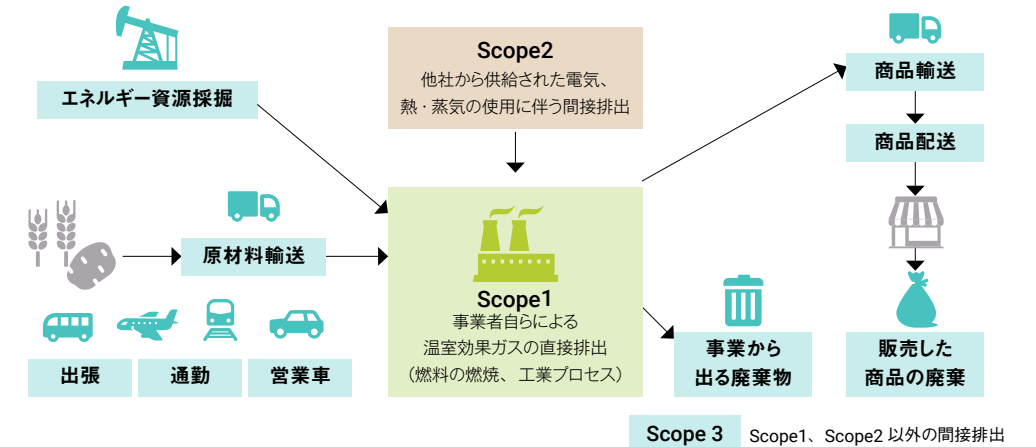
エネルギー資源採掘

Scope2
他社から供給された電気、熱・蒸気の使用に伴う間接排出

商品輸送

商品配送

原材料輸送

Scope1
事業者自らによる温室効果ガスの直接排出
（燃料の燃焼、工業プロセス）

事業から出る廃棄物

出張

通勤

営業車

販売した商品の廃棄

Scope 3 Scope1、Scope2 以外の間接排出